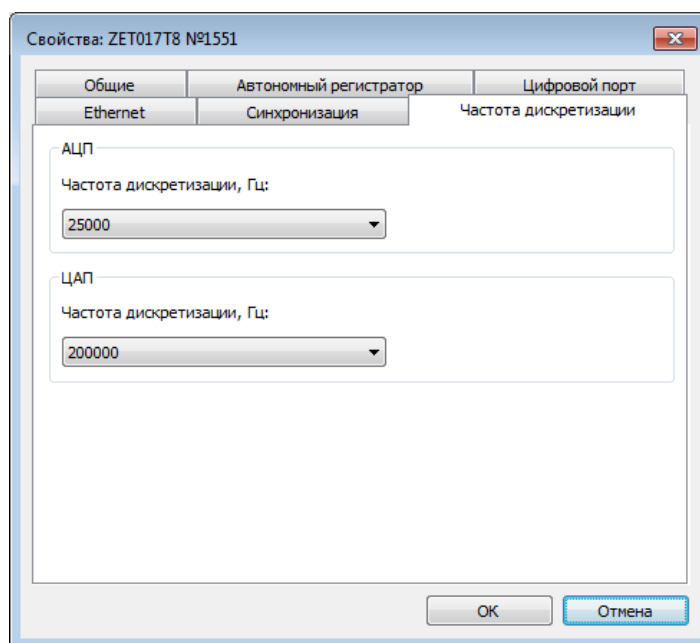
Свойства: ZET017T8 №1551

Общие
Автономный регистратор
Цифровой порт
Ethernet
Синхронизация
Частота дискретизации

АЦП
Частота дискретизации, Гц:
25000

ЦАП
Частота дискретизации, Гц:
200000

OK
Отмена